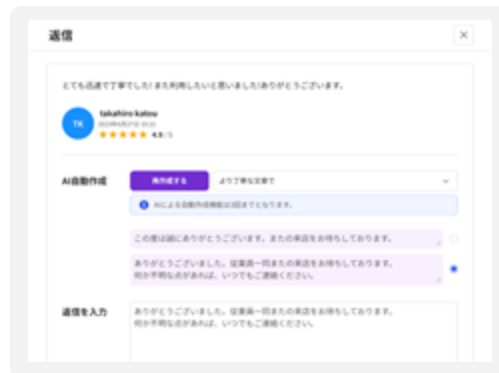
返信

とても迅速で丁寧でした！また利用したいと思いました！ありがとうございます。

TK
takahiro katou
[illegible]
★★★★★ 4.9 / 5

AI自動作成
再作成する
より丁寧な文章で
AIによる自動作成機能は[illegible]までとなります。

この度は誠にありがとうございます。またの来店をお待ちしております。

ありがとうございました。従業員一同またの来店をお待ちしております。
何か不明な点があれば、いつでもご連絡ください。

返信を入力
ありがとうございました。従業員一同またの来店をお待ちしております。
何か不明な点があれば、いつでもご連絡ください。